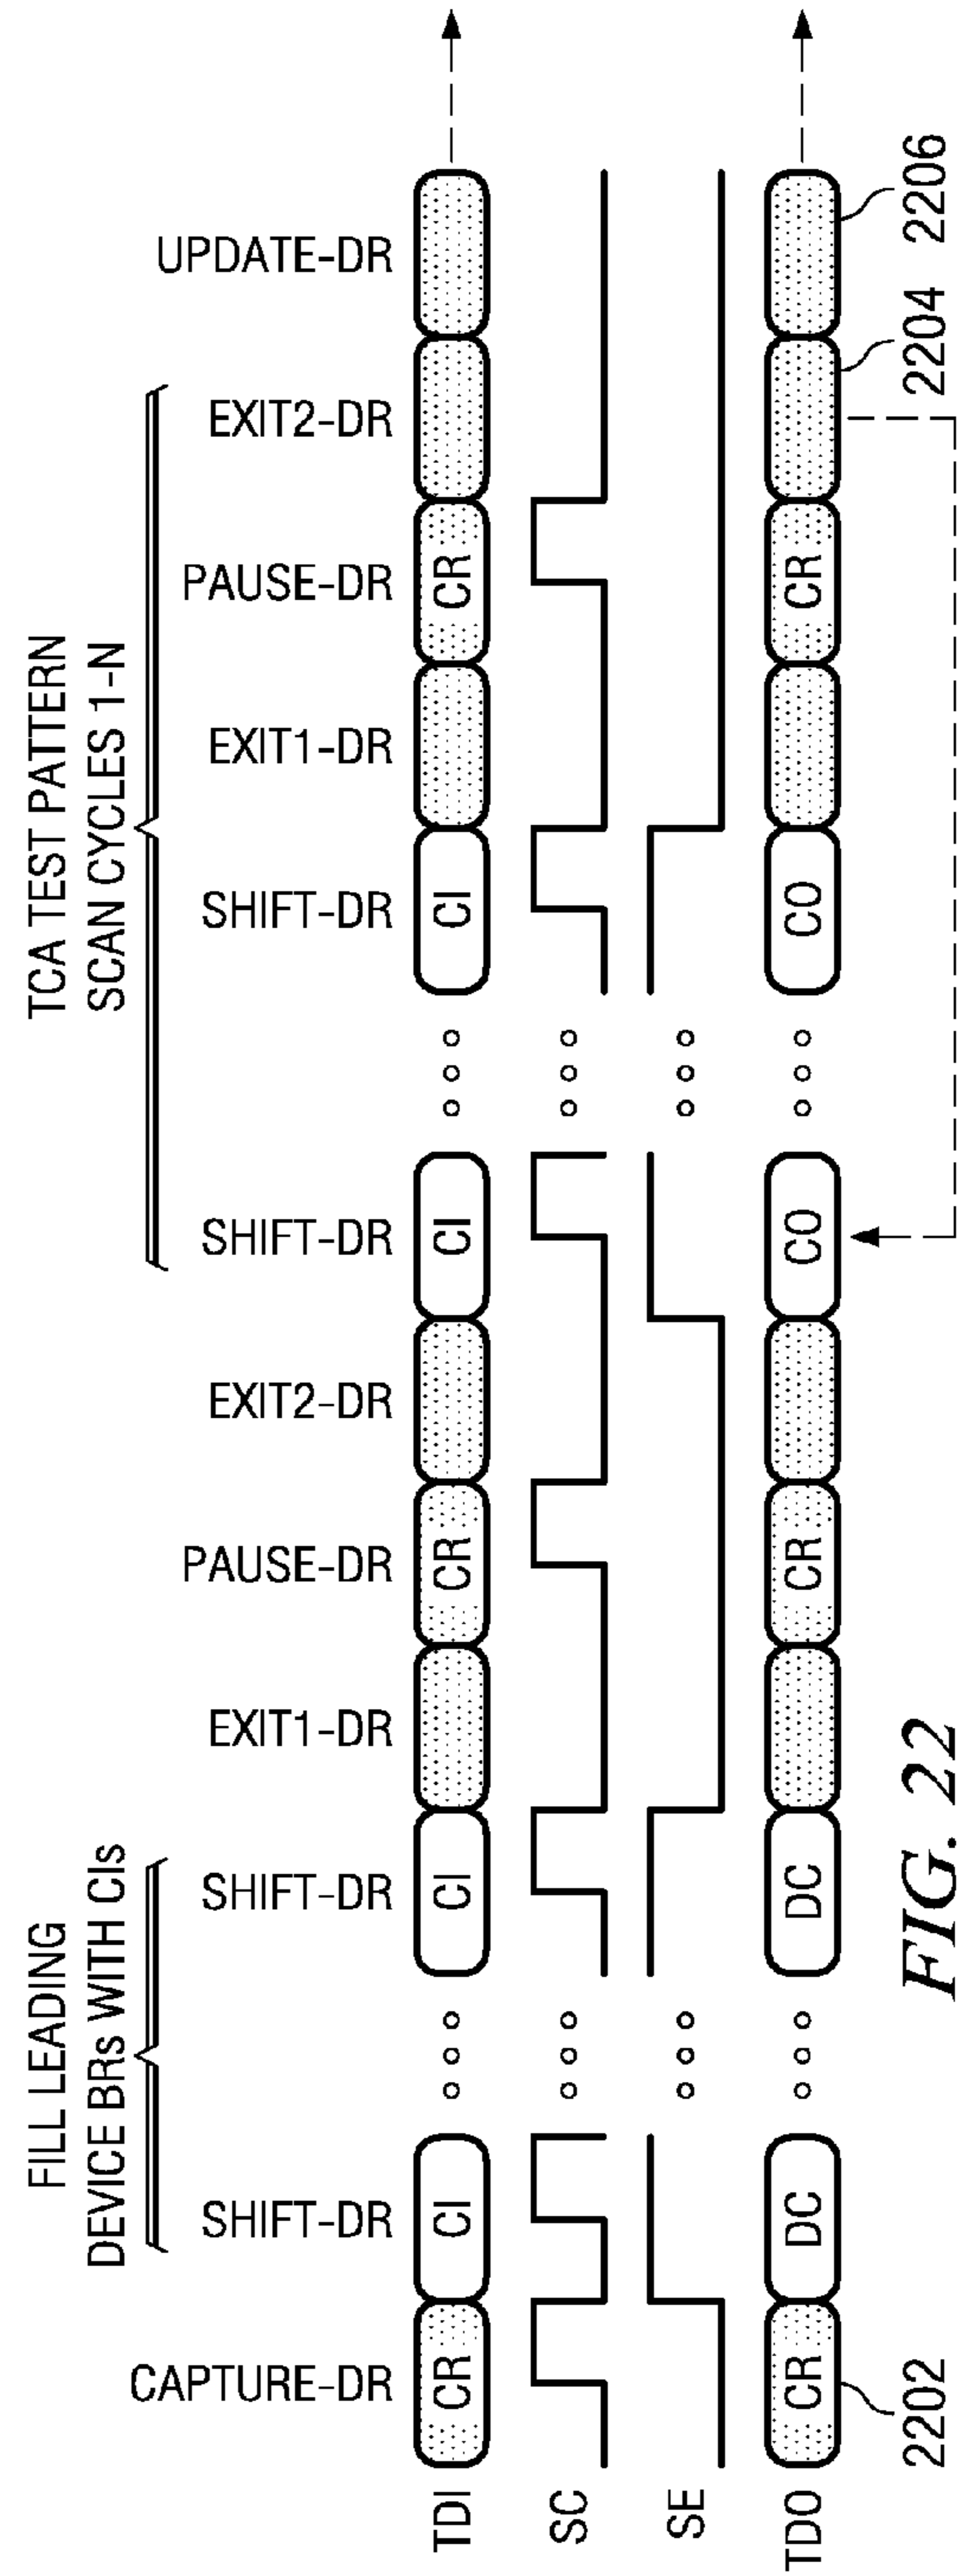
FILL LEADING DEVICE BRs WITH CIs

TCA TEST PATTERN SCAN CYCLES 1-N

CAPTURE-DR
SHIFT-DR
SHIFT-DR
EXIT1-DR
PAUSE-DR
EXIT2-DR
SHIFT-DR
SHIFT-DR
EXIT1-DR
PAUSE-DR
EXIT2-DR
UPDATE-DR

TDI
CR
CI
CI
CR
CI
CI
CR

SC

SE

TDO
CR
DC
DC
CR
CO
CO
CR

2202
2204
2206

FIG. 22